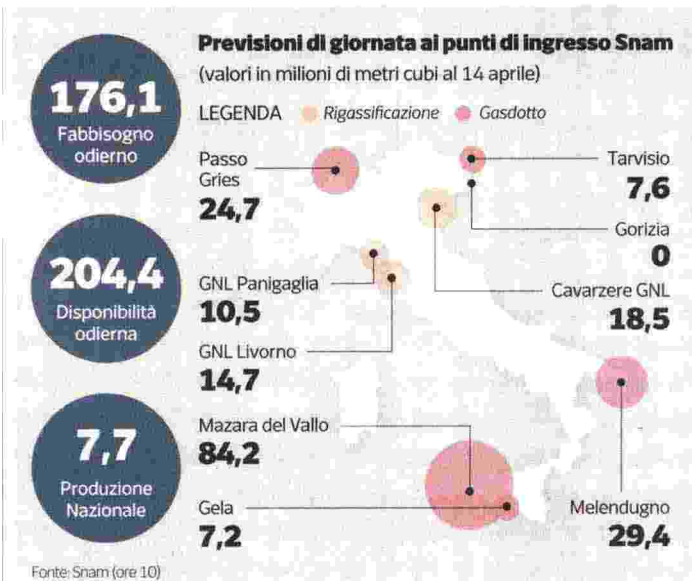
176,1
Fabbisogno odierno

204,4
Disponibilità odierna

7,7
Produzione Nazionale

Previsioni di giornata ai punti di ingresso Snam
(valori in milioni di metri cubi al 14 aprile)

LEGENDA Rigassificazione Gasdotto

Passo Gries
24,7

Tarvisio
7,6

Gorizia
0

GNL Panigaglia
10,5

Cavarzere GNL
18,5

GNL Livorno
14,7

Mazara del Vallo
84,2

Gela
7,2

Melendugno
29,4

Fonte: Snam (ore 10)